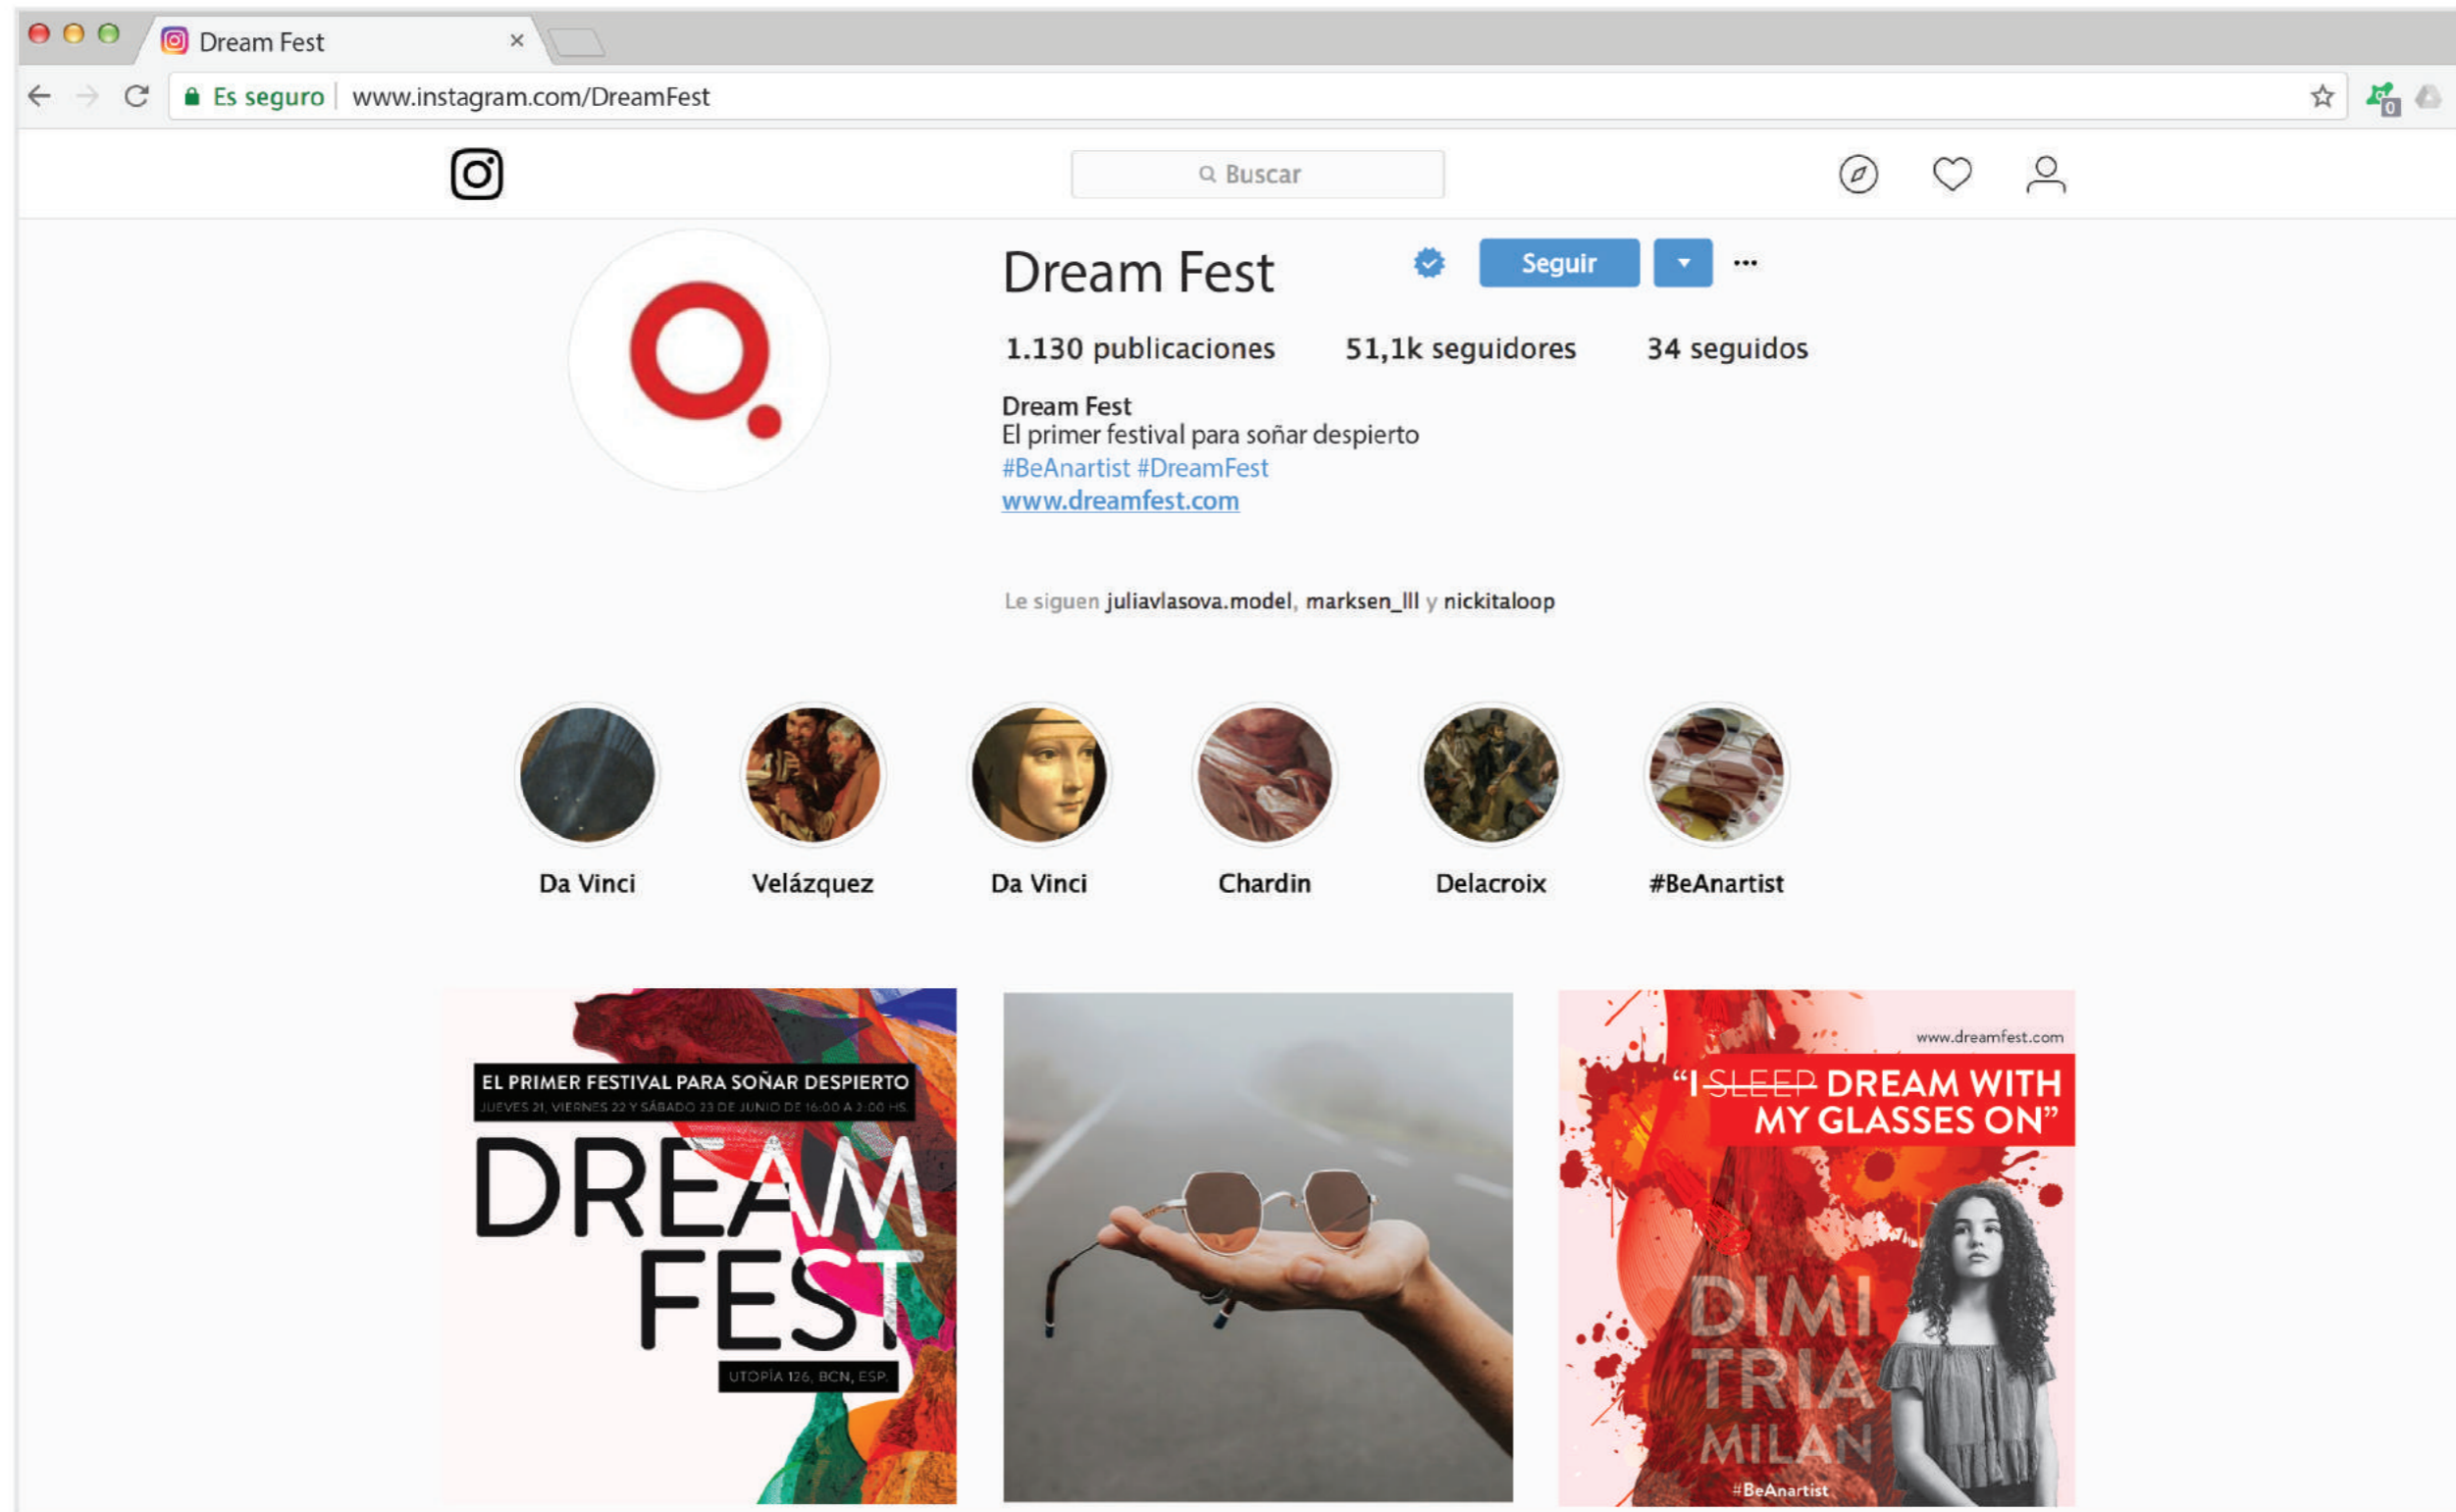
Dream Fest ×

Es seguro | www.instagram.com/DreamFest

Buscar

Dream Fest Seguir ···

1.130 publicaciones 51,1k seguidores 34 seguidos

Dream Fest
El primer festival para soñar despierto
#BeAnartist #DreamFest
www.dreamfest.com

Le siguen juliavlasova.model, marksen_lll y nickitaloop

Da Vinci Velázquez Da Vinci Chardin Delacroix #BeAnartist

EL PRIMER FESTIVAL PARA SOÑAR DESPIERTO
JUEVES 21, VIERNES 22 Y SÁBADO 23 DE JUNIO DE 16:00 A 2:00 HS.
DREAM FEST
UTOPÍA 126, BCN, ESP.

www.dreamfest.com
"I SLEEP DREAM WITH MY GLASSES ON"
DIMI TRIA MILAN
#BeAnartist